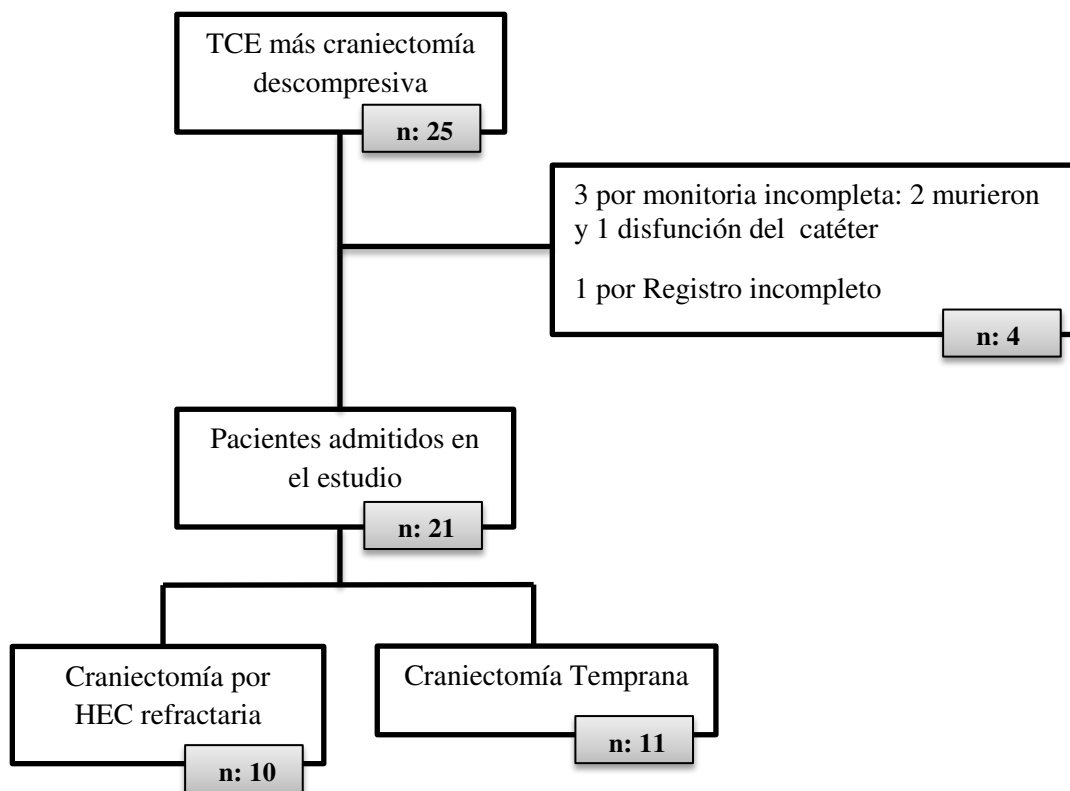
TCE más craniectomía descompresiva

n: 25

3 por monitoria incompleta: 2 murieron y 1 disfunción del catéter

1 por Registro incompleto

n: 4

Pacientes admitidos en el estudio

n: 21

Craniectomía por HEC refractaria

n: 10

Craniectomía Temprana

n: 11